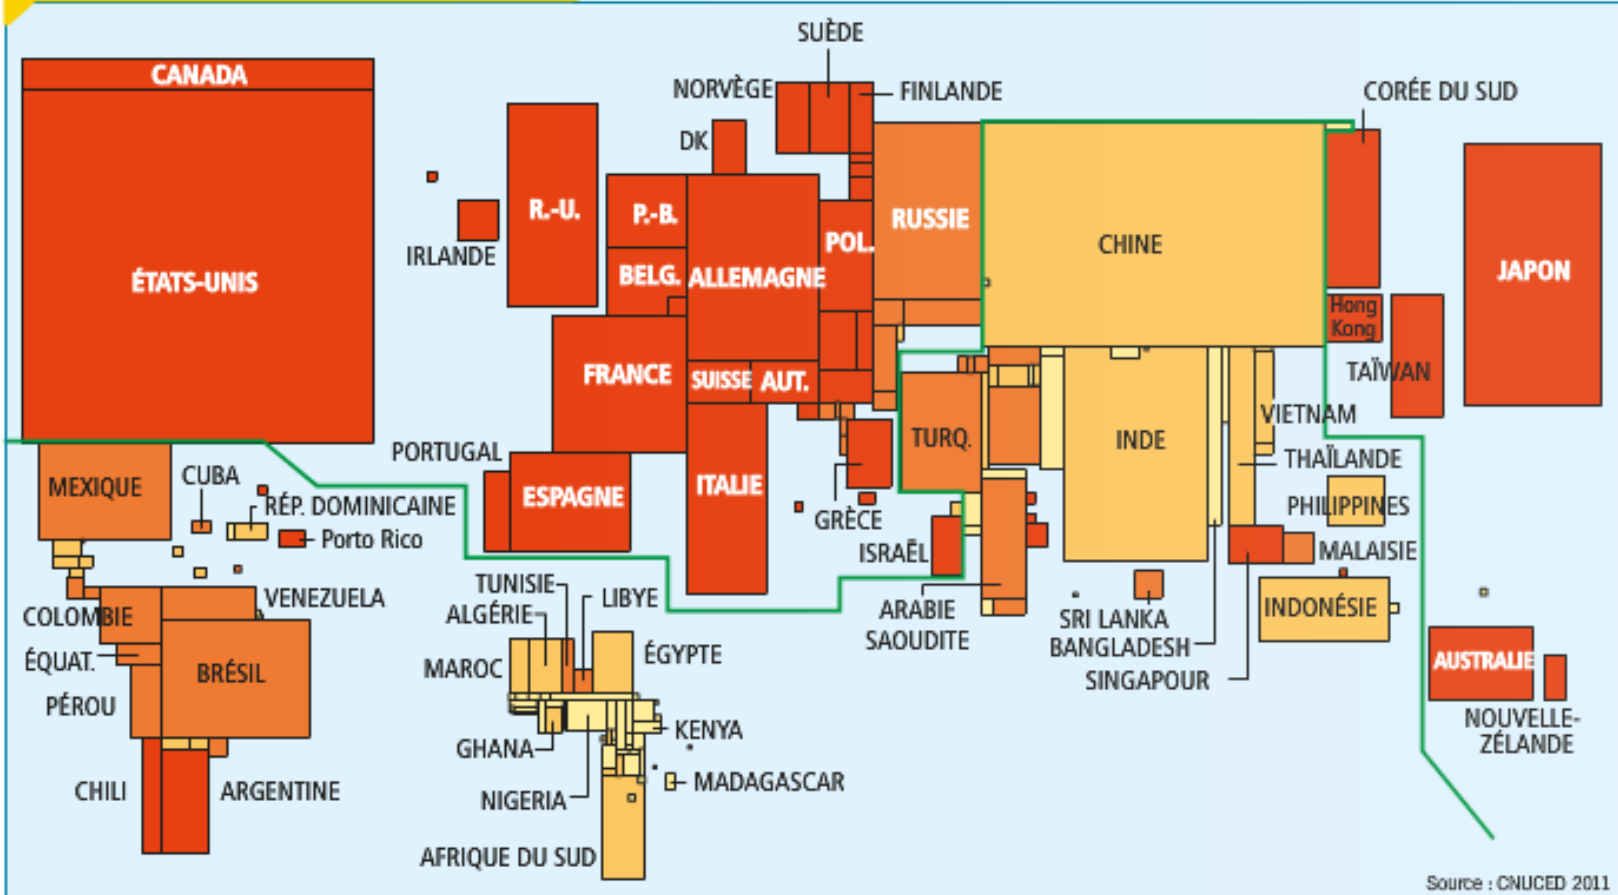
CANADA
ÉTATS-UNIS
MEXIQUE
CUBA
RÉP. DOMINICAINE
Porto Rico
VENEZUELA
COLOMBIE
ÉQUAT.
BRÉSIL
PÉROU
CHILI
ARGENTINE
IRLANDE
R.-U.
P.-B.
BELG.
ALLEMAGNE
DK
NORVÈGE
SUÈDE
FINLANDE
POL.
RUSSIE
FRANCE
SUISSE
AUT.
PORTUGAL
ESPAGNE
ITALIE
GRÈCE
TURQ.
ISRAËL
TUNISIE
ALGÉRIE
LIBYE
MAROC
ÉGYPTE
GHANA
KENYA
NIGERIA
MADAGASCAR
AFRIQUE DU SUD
ARABIE SAOUDITE
CHINE
INDE
SRI LANKA
BANGLADESH
SINGAPOUR
CORÉE DU SUD
Hong Kong
TAÏWAN
JAPON
VIETNAM
THAÏLANDE
PHILIPPINES
MALAISIE
INDONÉSIE
AUSTRALIE
NOUVELLE-ZÉLANDE
Source : CNUCED 2011